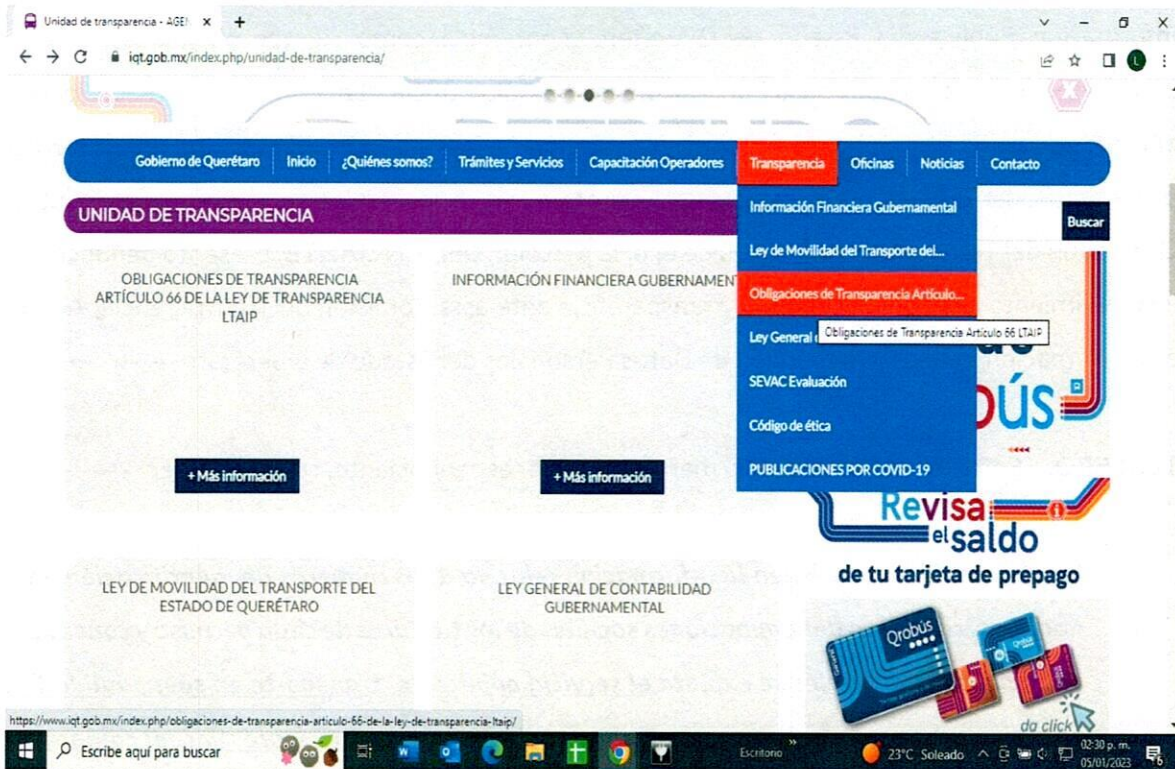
Unidad de transparencia - AGE ×

iqt.gob.mx/index.php/unidad-de-transparencia/

Gobierno de Querétaro | Inicio | ¿Quiénes somos? | Trámites y Servicios | Capacitación Operadores | Transparencia | Oficinas | Noticias | Contacto

UNIDAD DE TRANSPARENCIA

Información Financiera Gubernamental

Ley de Movilidad del Transporte del...

Obligaciones de Transparencia Artículo...

Ley General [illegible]

Obligaciones de Transparencia Artículo 66 LTAIP

SEVAC Evaluación

Código de ética

PUBLICACIONES POR COVID-19

Buscar

OBLIGACIONES DE TRANSPARENCIA ARTÍCULO 66 DE LA LEY DE TRANSPARENCIA LTAIP

+ Más información

INFORMACIÓN FINANCIERA GUBERNAMENT

+ Más información

búS

Revisa el saldo de tu tarjeta de prepago

Qrobús

da click

LEY DE MOVILIDAD DEL TRANSPORTE DEL ESTADO DE QUERÉTARO

LEY GENERAL DE CONTABILIDAD GUBERNAMENTAL

https://www.iqt.gob.mx/index.php/obligaciones-de-transparencia-articulo-66-de-la-ley-de-transparencia-ltaip/

Escribe aquí para buscar

Escritorio

23°C Soleado

02:30 p. m.
05/01/2023